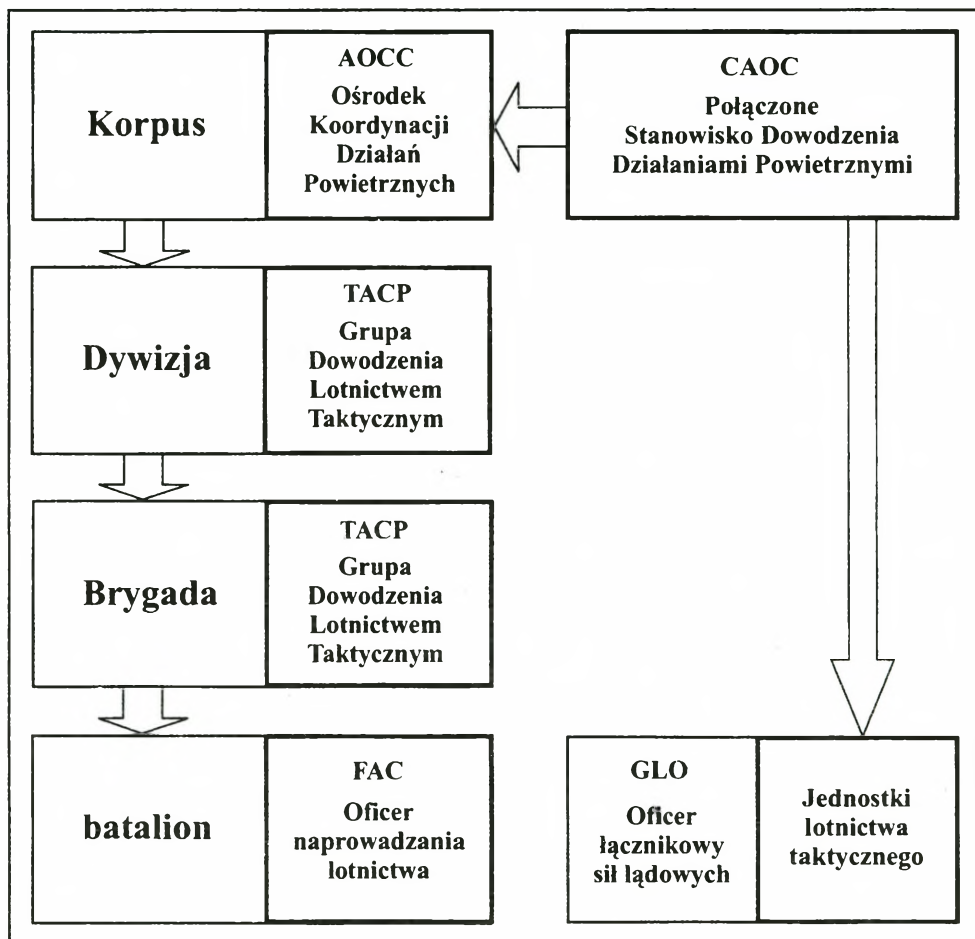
Korpus

AOCC
Ośrodek Koordynacji Działań Powietrznych

CAOC
Połączone Stanowisko Dowodzenia Działaniami Powietrznymi

Dywizja

TACP
Grupa Dowodzenia Lotnictwem Taktycznym

Brygada

TACP
Grupa Dowodzenia Lotnictwem Taktycznym

batalion

FAC
Oficer naprowadzania lotnictwa

GLO
Oficer łącznikowy sił lądowych

Jednostki lotnictwa taktycznego